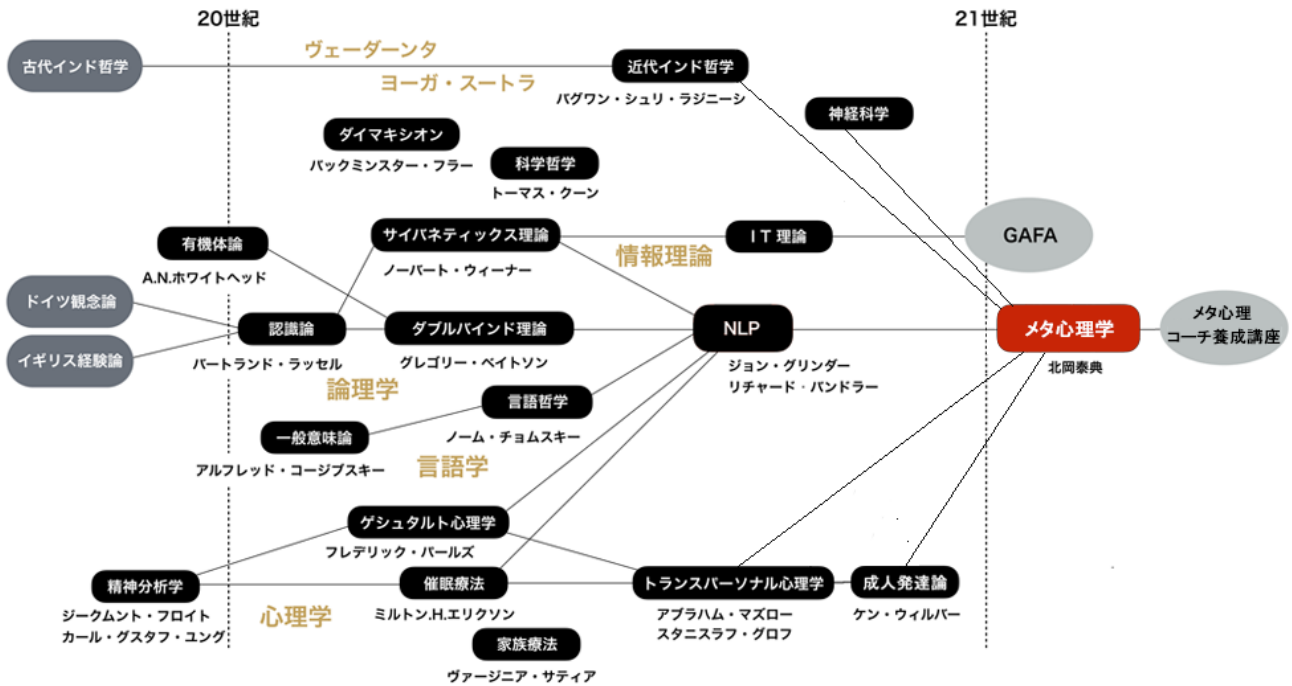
20世紀

21世紀

古代インド哲学

ヴェーダーンタ

ヨーガ・スートラ

近代インド哲学

バグワン・シュリ・ラジニーシ

神経科学

ダイマキシオン

バックミンスター・フラー

科学哲学

トーマス・クーン

有機体論

A.N.ホワイトヘッド

サイバネティックス理論

ノーバート・ウィーナー

情報理論

IT 理論

GAFA

ドイツ観念論

イギリス経験論

認識論

バートランド・ラッセル

ダブルバインド理論

グレゴリー・ベイトソン

NLP

ジョン・グリンダー

リチャード・バンドラー

メタ心理学

北岡泰典

メタ心理

コーチ養成講座

論理学

言語哲学

ノーム・チョムスキー

一般意味論

アルフレッド・コージブスキー

言語学

ゲシュタルト心理学

フレデリック・パールズ

精神分析学

ジークムント・フロイト

カール・グスタフ・ユング

催眠療法

ミルトン.H.エリクソン

心理学

トランスパーソナル心理学

アブラハム・マズロー

スタニスラフ・グロフ

成人発達論

ケン・ウィルバー

家族療法

ヴァージニア・サティア